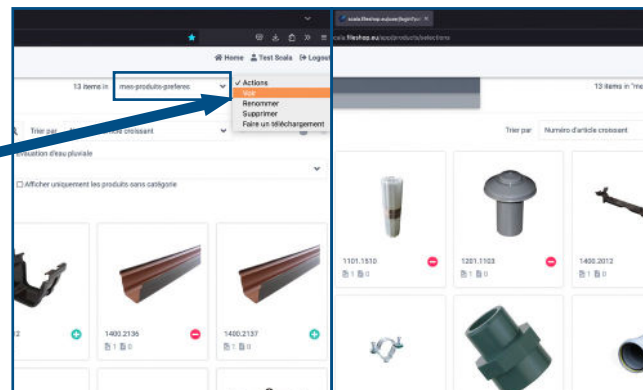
Home Test Scala Logout

13 items in mes-produits-preferes

✓ Actions
Voir
Renommer
Supprimer
Faire un téléchargement

Trier par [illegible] article croissant

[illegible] évacuation d'eau pluviale

Afficher uniquement les produits sans catégorie

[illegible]2

1400.2136
1 0

1400.2137

scala.fileshop.eu/login/for

scala.fileshop.eu/apps/products/selections

13 items in "me

Trier par Numéro d'article croissant

1101.1510
1 0

1201.1103
1 0

1400.2012
1 0